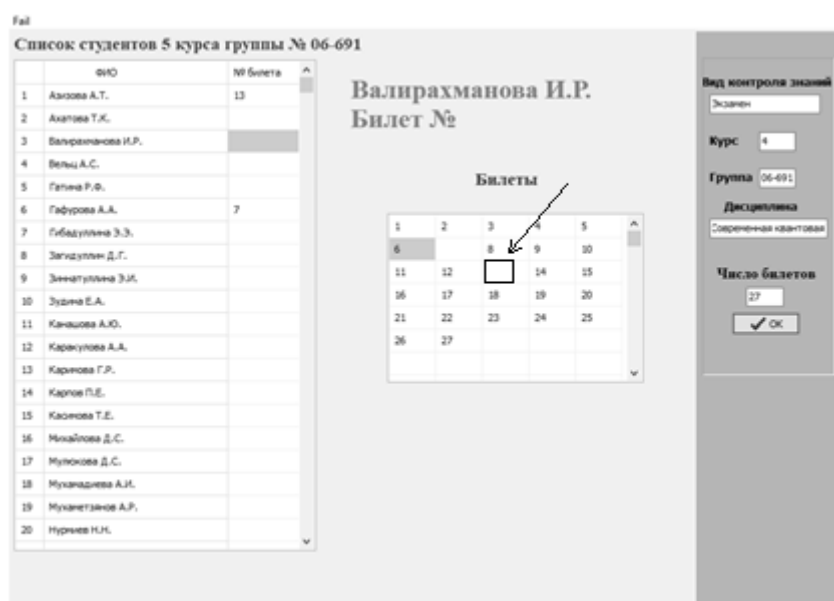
Fail

Список студентов 5 курса группы № 06-691

| | ФИО | № билета |
|---|---|---|
| 1 | Азизова А.Т. | 13 |
| 2 | Ахатова Т.К. | |
| 3 | Валирахманова И.Р. | |
| 4 | Вельц А.С. | |
| 5 | Гатина Р.Ф. | |
| 6 | Гафурова А.А. | 7 |
| 7 | Гибадуллина Э.Э. | |
| 8 | Загидуллин Д.Г. | |
| 9 | Зиннатуллина Э.И. | |
| 10 | Зудина Е.А. | |
| 11 | Канашова А.Ю. | |
| 12 | Каракулова А.А. | |
| 13 | Каримова Г.Р. | |
| 14 | Карпов П.Е. | |
| 15 | Касимова Т.Е. | |
| 16 | Михайлова Д.С. | |
| 17 | Мулюкова Д.С. | |
| 18 | Мухамадиева А.И. | |
| 19 | Мухаметзянов А.Р. | |
| 20 | Нуриев Н.Н. | |

Валирахманова И.Р.
Билет №

Билеты

| | | | | |
|---|---|---|---|---|
| 1 | 2 | 3 | 4 | 5 |
| 6 | | 8 | 9 | 10 |
| 11 | 12 | | 14 | 15 |
| 16 | 17 | 18 | 19 | 20 |
| 21 | 22 | 23 | 24 | 25 |
| 26 | 27 | | | |

Вид контроля знаний
Экзамен
Курс 4
Группа 06-691
Дисциплина
Современная квантовая
Число билетов
27
OK